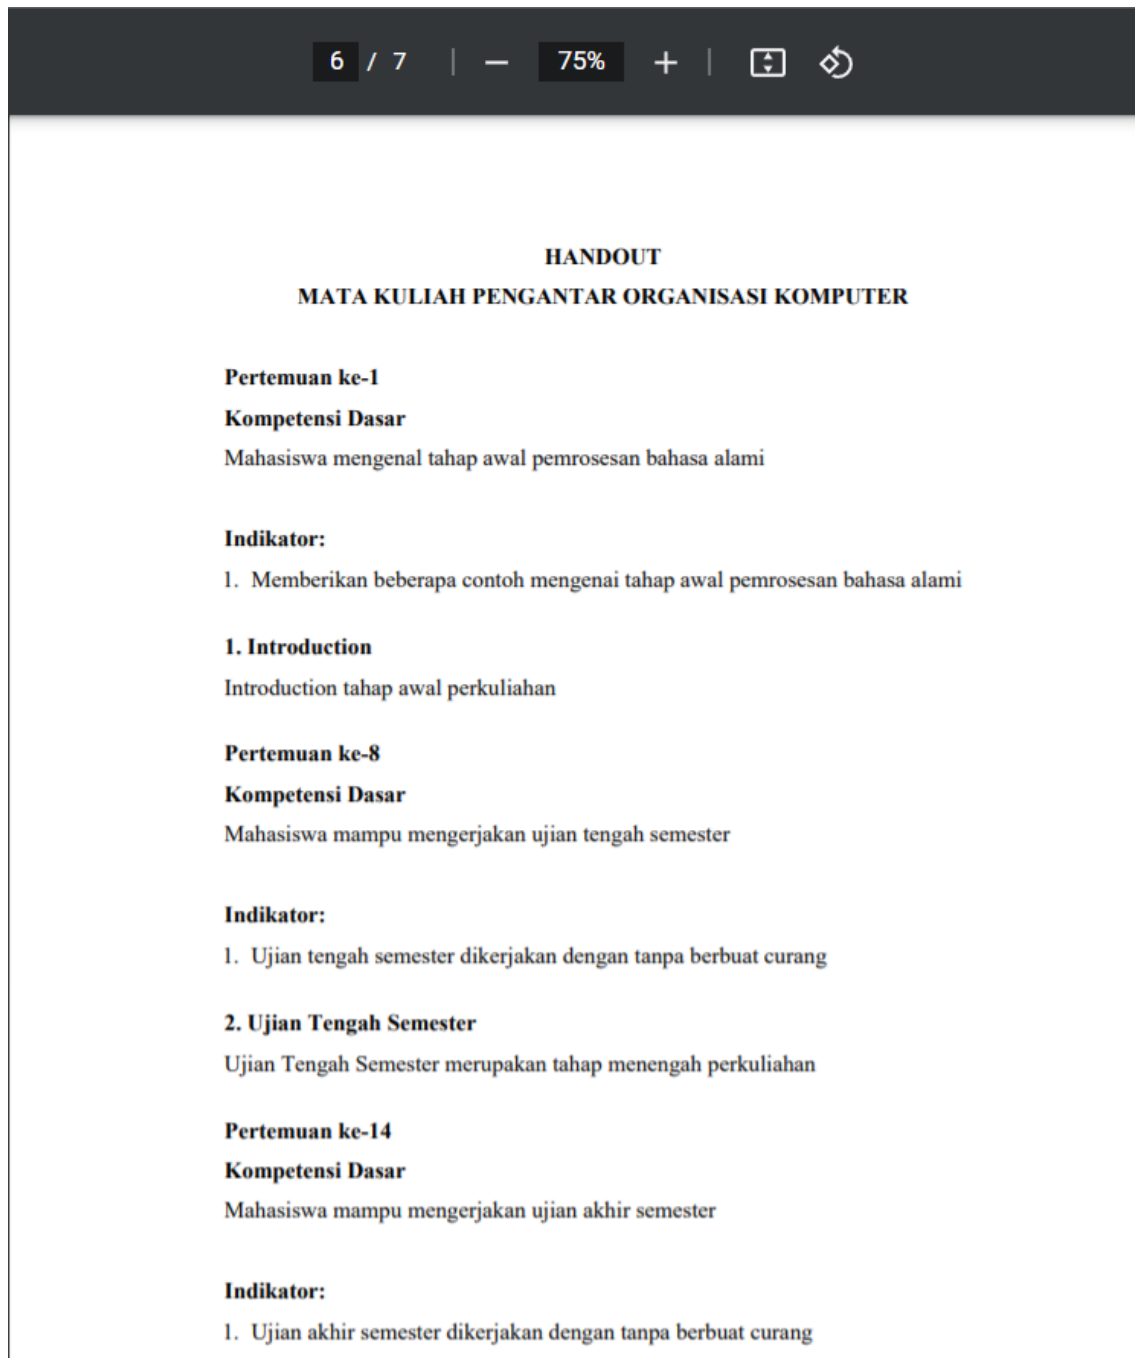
6 / 7 — 75% +

HANDOUT
MATA KULIAH PENGANTAR ORGANISASI KOMPUTER

Pertemuan ke-1
Kompetensi Dasar
Mahasiswa mengenal tahap awal pemrosesan bahasa alami

Indikator:
1. Memberikan beberapa contoh mengenai tahap awal pemrosesan bahasa alami

1. Introduction
Introduction tahap awal perkuliahan

Pertemuan ke-8
Kompetensi Dasar
Mahasiswa mampu mengerjakan ujian tengah semester

Indikator:
1. Ujian tengah semester dikerjakan dengan tanpa berbuat curang

2. Ujian Tengah Semester
Ujian Tengah Semester merupakan tahap menengah perkuliahan

Pertemuan ke-14
Kompetensi Dasar
Mahasiswa mampu mengerjakan ujian akhir semester

Indikator:
1. Ujian akhir semester dikerjakan dengan tanpa berbuat curang